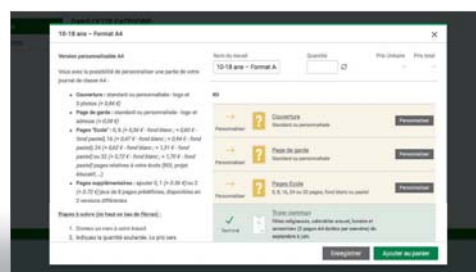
10-18 ans – Format A4

Version personnalisable A4

Vous avez la possibilité de personnaliser une partie de votre journal de classe A4 :

Couverture : standard ou personnalisée - logo et 5 photos (+ 0,84 €)

Page de garde : standard ou personnalisée - logo et adresse (+ 0,59 €)

Pages "École" : 8 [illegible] fond blanc ; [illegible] fond pastel) 16 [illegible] fond blanc ; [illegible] fond pastel) 24 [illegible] fond blanc ; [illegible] fond pastel) ou 32 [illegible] fond blanc ; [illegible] fond pastel) pages relatives à votre école (ROI, projet éducatif, ...)

Pages supplémentaires : ajouter 0, 1 (+ 0,36 €) ou 2 (+ 0,72 €) jeux de 8 pages prédéfinies, disponibles en 2 versions différentes.

Étapes à suivre (de haut en bas de l'écran) :

1. Donnez un nom à votre travail.
2. Indiquez la quantité souhaitée. Le prix sera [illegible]

Nom du travail
10-18 ans – Format A
Quantité
Prix Unitaire
Prix total

Personnaliser
Couverture
Standard ou personnalisée
Personnaliser

Personnaliser
Page de garde
Standard ou personnalisée
Personnaliser

Personnaliser
Pages École
0, 8, 16, 24 ou 32 pages, fond blanc ou pastel
Personnaliser

Terminé
Textes communs
Fêtes religieuses, calendrier annuel, horaires et semainiers (2 pages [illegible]) du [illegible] septembre à juin.

Enregistrer
Ajouter au panier